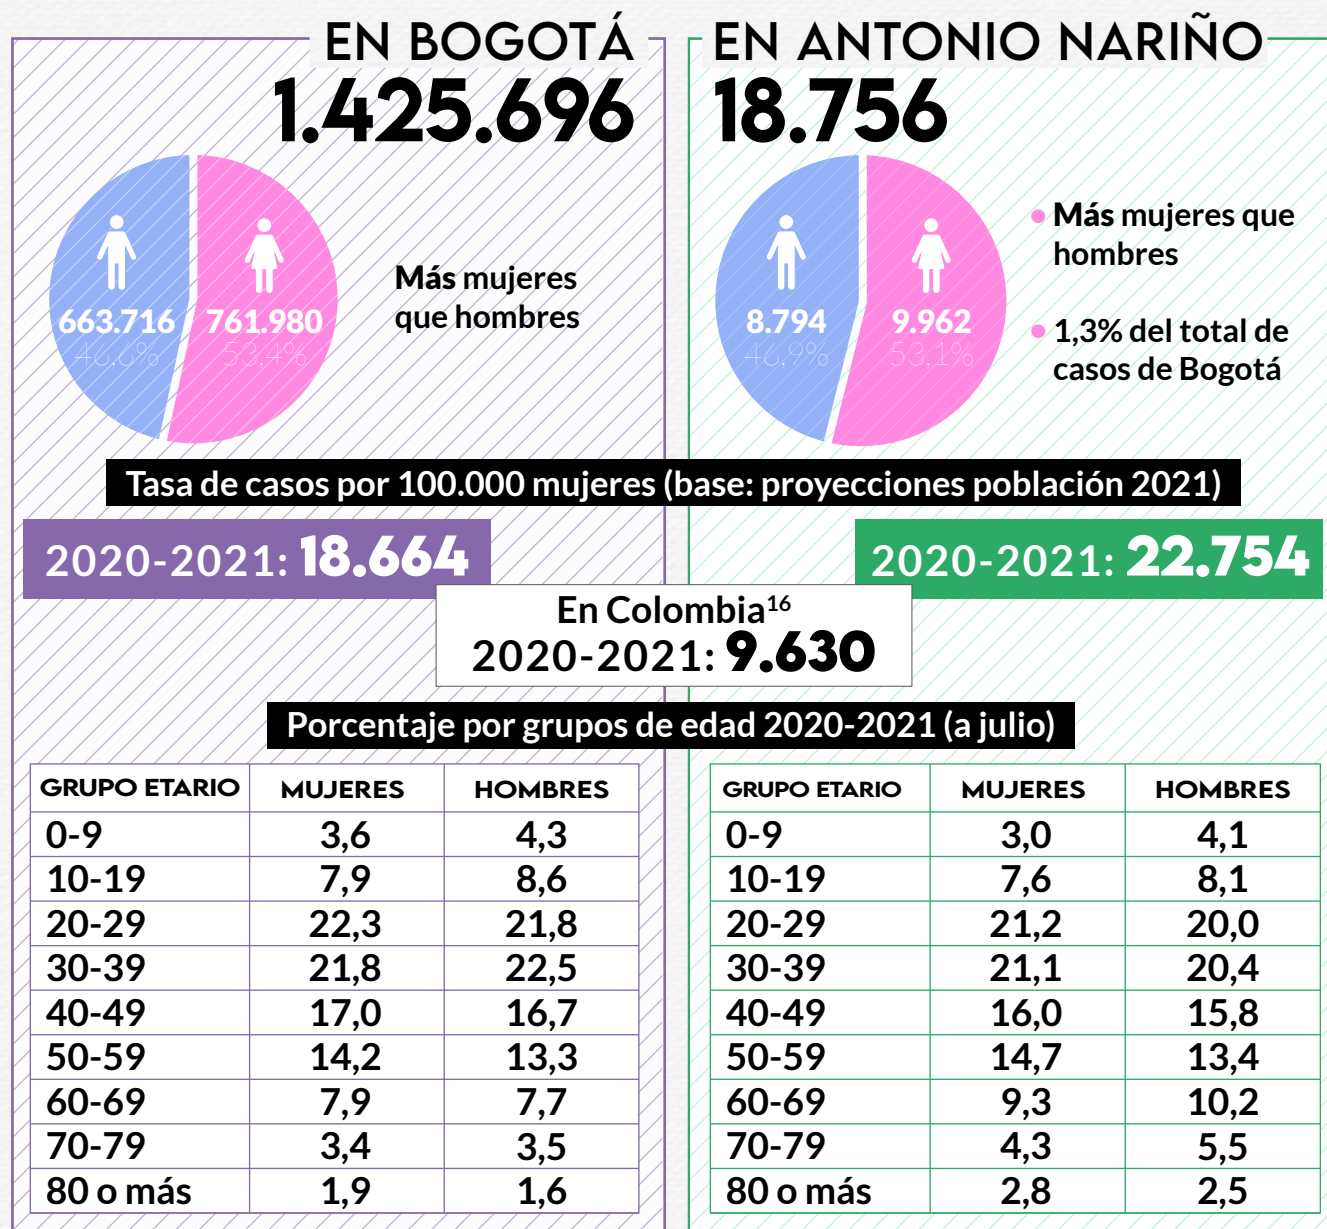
EN BOGOTÁ
1.425.696

663.716
46,6%

761.980
53,4%

Más mujeres que hombres

EN ANTONIO NARIÑO
18.756

8.794
46,9%

9.962
53,1%

Más mujeres que hombres

1,3% del total de casos de Bogotá

Tasa de casos por 100.000 mujeres (base: proyecciones población 2021)

2020-2021: 18.664

2020-2021: 22.754

En Colombia$^{16}$
2020-2021: 9.630

Porcentaje por grupos de edad 2020-2021 (a julio)

| GRUPO ETARIO | MUJERES | HOMBRES |
|---|---|---|
| 0-9 | 3,6 | 4,3 |
| 10-19 | 7,9 | 8,6 |
| 20-29 | 22,3 | 21,8 |
| 30-39 | 21,8 | 22,5 |
| 40-49 | 17,0 | 16,7 |
| 50-59 | 14,2 | 13,3 |
| 60-69 | 7,9 | 7,7 |
| 70-79 | 3,4 | 3,5 |
| 80 o más | 1,9 | 1,6 |

| GRUPO ETARIO | MUJERES | HOMBRES |
|---|---|---|
| 0-9 | 3,0 | 4,1 |
| 10-19 | 7,6 | 8,1 |
| 20-29 | 21,2 | 20,0 |
| 30-39 | 21,1 | 20,4 |
| 40-49 | 16,0 | 15,8 |
| 50-59 | 14,7 | 13,4 |
| 60-69 | 9,3 | 10,2 |
| 70-79 | 4,3 | 5,5 |
| 80 o más | 2,8 | 2,5 |